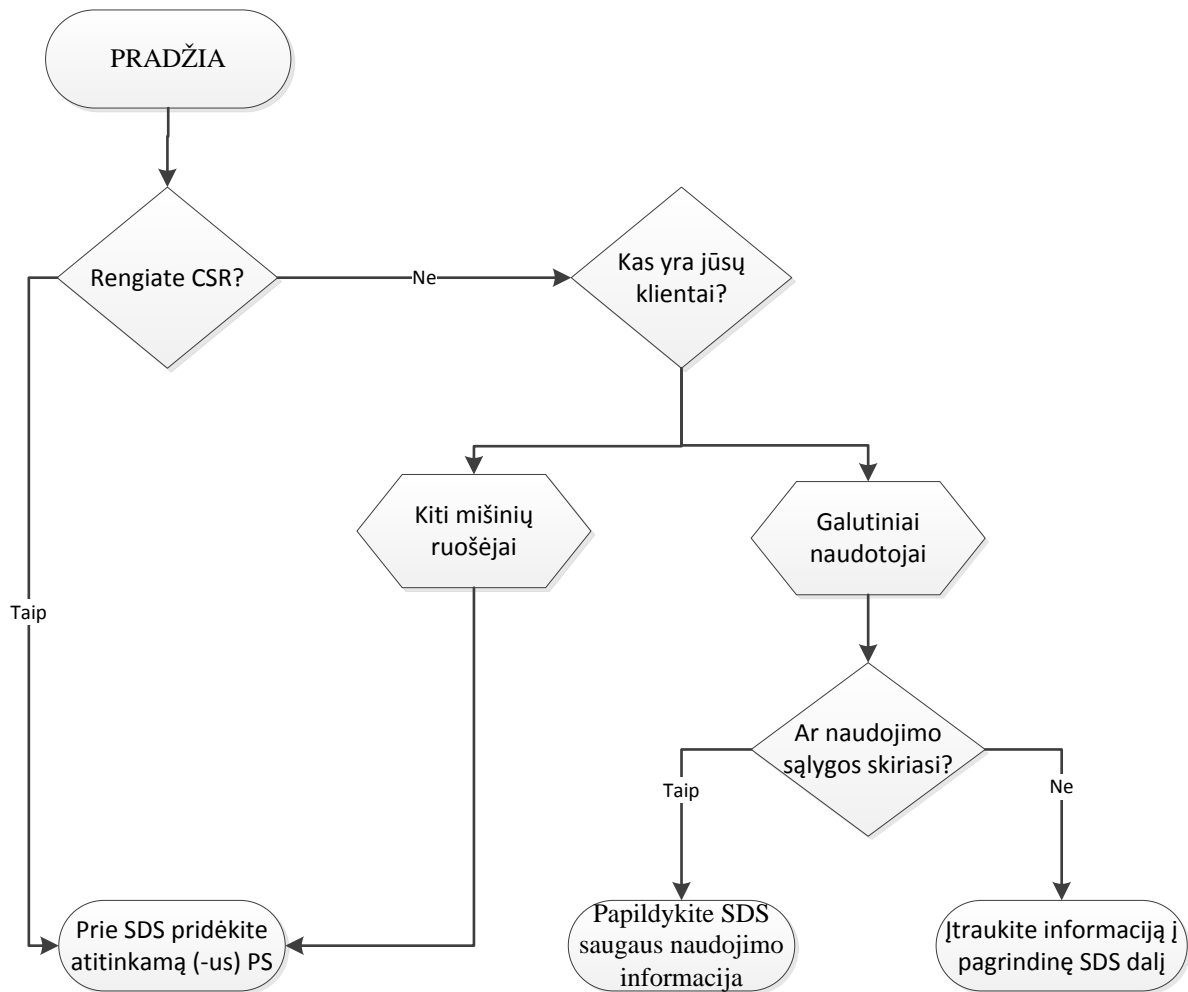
PRADŽIA

Rengiate CSR?

Ne

Kas yra jūsų klientai?

Kiti mišinių ruošėjai

Galutiniai naudotojai

Taip

Ar naudojimo sąlygos skiriasi?

Taip

Ne

Prie SDS pridėkite atitinkamą (-us) PS

Papildykite SDS saugaus naudojimo informacija

Įtraukite informaciją į pagrindinę SDS dalį